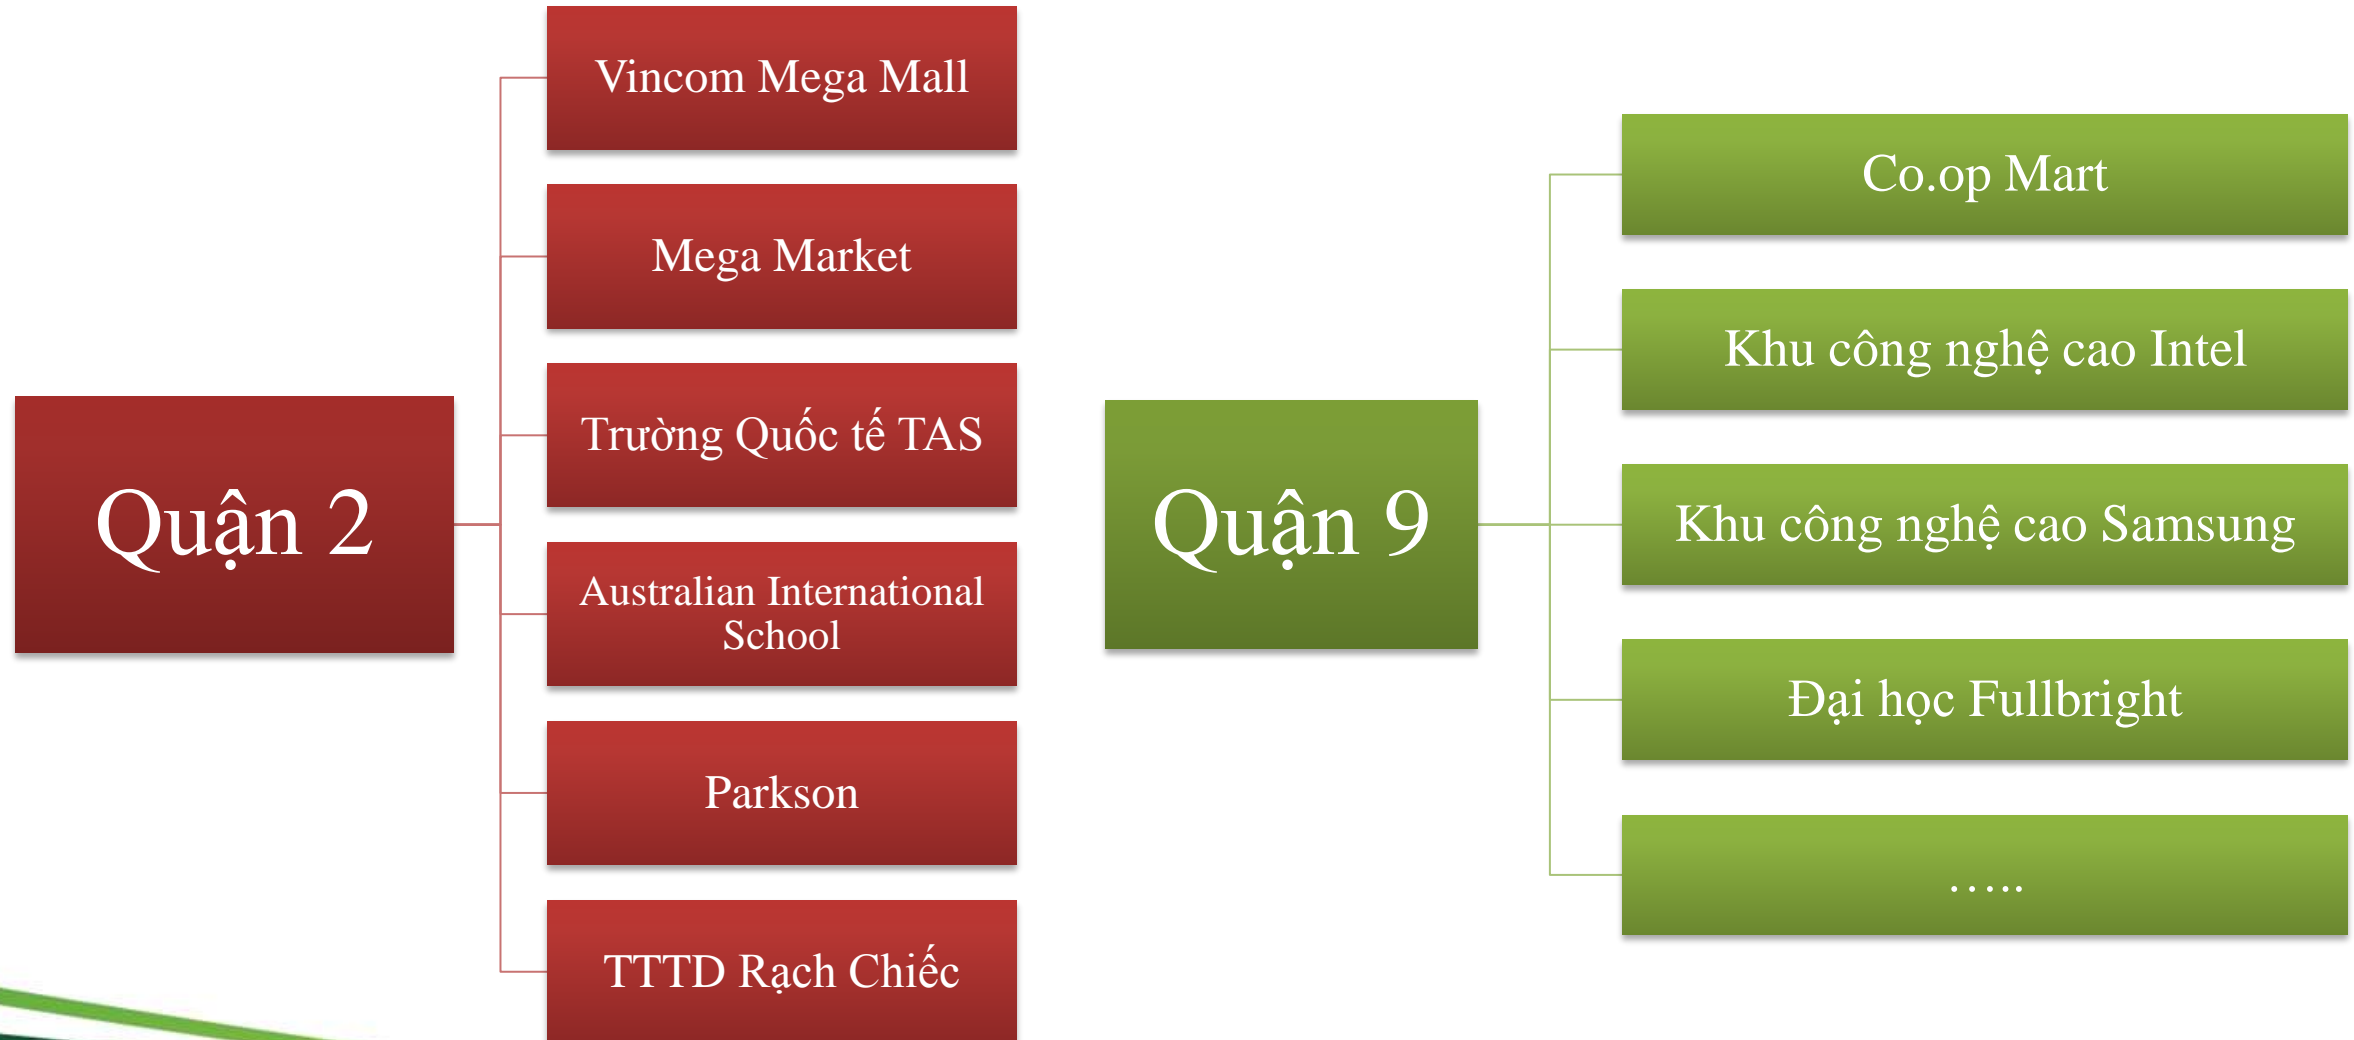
Quận 2

Vincom Mega Mall

Mega Market

Trường Quốc tế TAS

Australian International School

Parkson

TTTD Rạch Chiếc

Quận 9

Co.op Mart

Khu công nghệ cao Intel

Khu công nghệ cao Samsung

Đại học Fullbright

.....